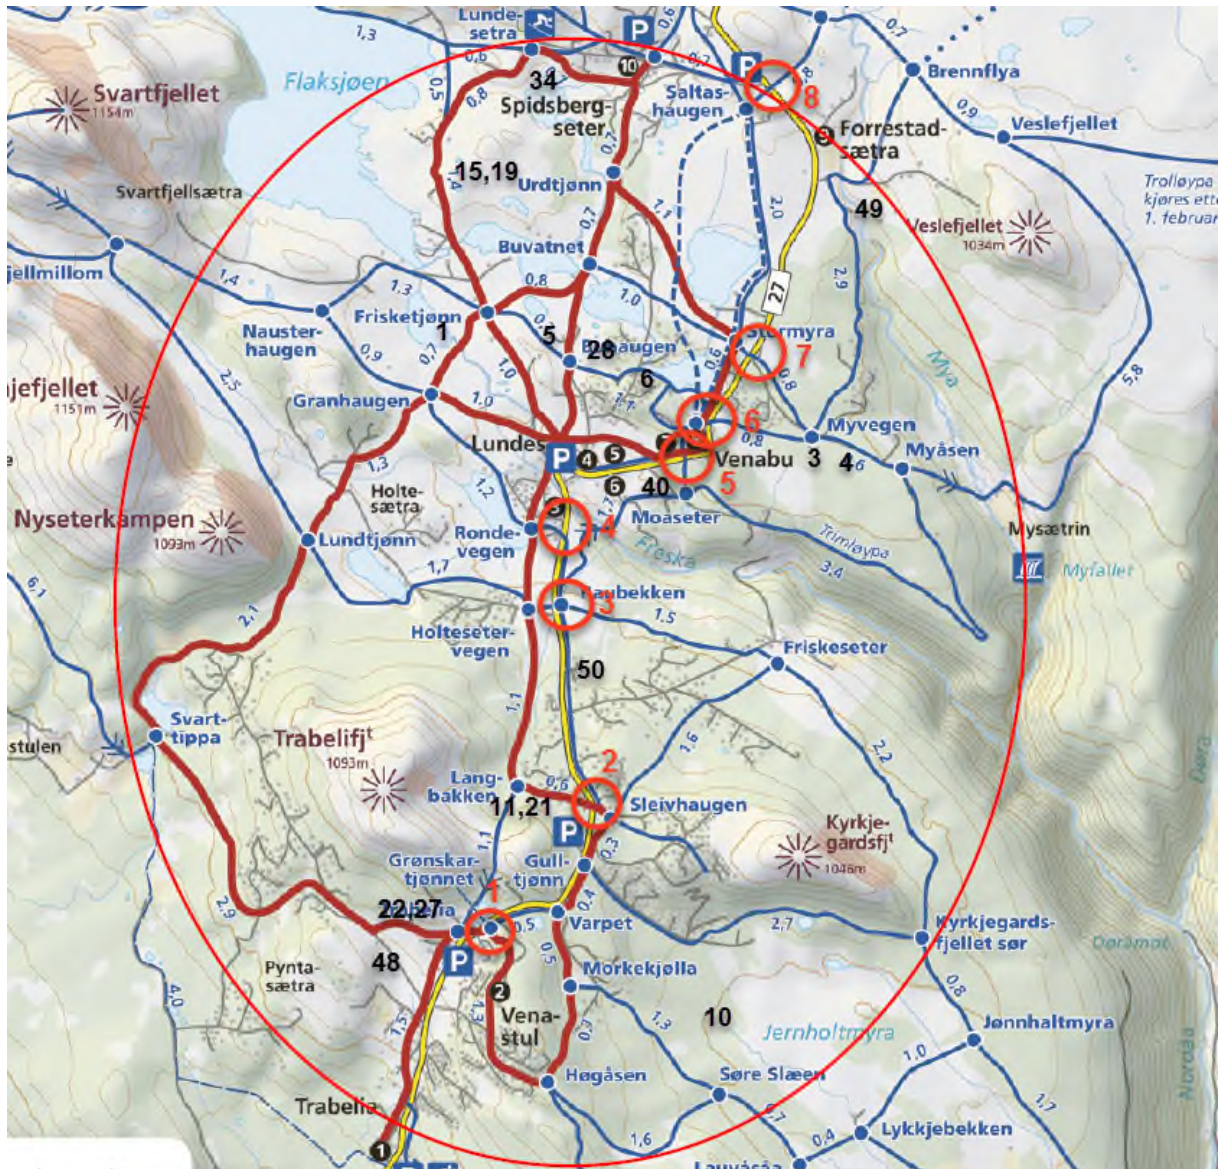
Lunde-
setra
P
0,6
1,3
Flaksjøen
0,6
0,2
P
0,7
Brennflya
Svartfjellet
1154m
0,5
0,8
34
Spidsberg-
seter
10
Saltas-
haugen
8
Forrestad-
sætra
0,9
Veslefjellet
15,19
Urdtjønn
0,7
Svartfjellsætra
Trolløypa
kjøres ett
1. februar
0,7
1,1
2,0
49
Veslefjellet
1034m
Buvatnet
fjellmillom
1,4
0,8
27
2,9
1,3
1,0
Frisketjønn
1
5
28
Nauster-
haugen
0,9
0,7
Myra
7
0,6
0,8
5,8
jefjellet
1151m
2,5
6
Granhaugen
1,0
1,1
6
Myvegen
Lundes
P
4
5
0,8
Venabu
3
4
Myåsen
Holte-
sætra
1,3
1,2
6
40
5
Moaseter
Nyseterkampen
1093m
Ronde-
vegen
4
Freska
Trimløypa
Mysætrin
Lundtjønn
1,7
3,4
Myfallet
6,1
Haubekken
3
1,5
Holteseter-
vegen
2,1
Friskeseter
50
Svart-
tippa
Trabelifjt
1093m
stulen
1,1
1,6
2,2
Lang-
bakken
0,6
2
11,21
Sleivhaugen
Kyrkje-
gardsfjt
1046m
P
Grønskar-
tjønnet
Gull-
tjønn
0,3
22,27
1
0,5
0,4
Varpet
2,7
Kyrkjegards-
fjellet sør
Døra
2,9
48
P
0,5
Pynta-
sætra
Morkekjølla
2
0,8
4,0
1,5
1,3
Vena-
stul
0,3
1,3
10
Jernholtmyra
Jønnhaltmyra
1,0
Høgåsen
Søre Slæen
Trabelia
0,7
1,7
1
1,6
0,4
Lykkjebekken
Lauvåsa
Dora